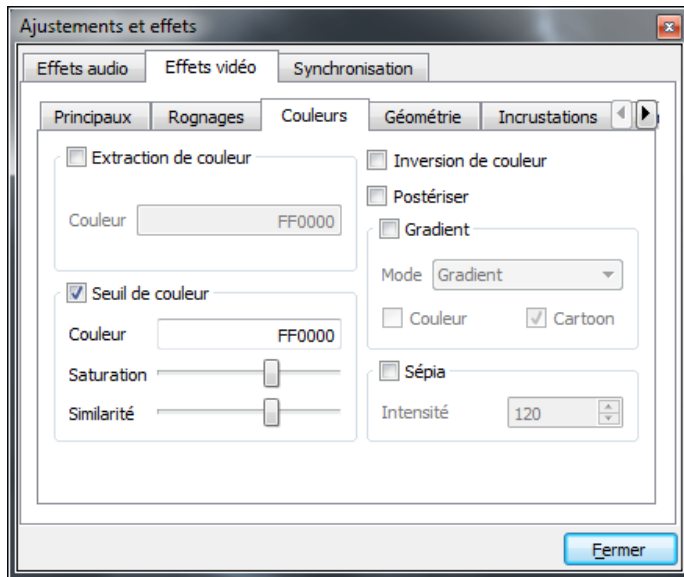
Ajustements et effets

Effets audio | Effets vidéo | Synchronisation

Principaux | Rognages | Couleurs | Géométrie | Incrustations

Extraction de couleur

Couleur FF0000

Seuil de couleur

Couleur FF0000

Saturation

Similarité

Inversion de couleur

Postériser

Gradient

Mode Gradient

Couleur Cartoon

Sépia

Intensité 120

Fermer